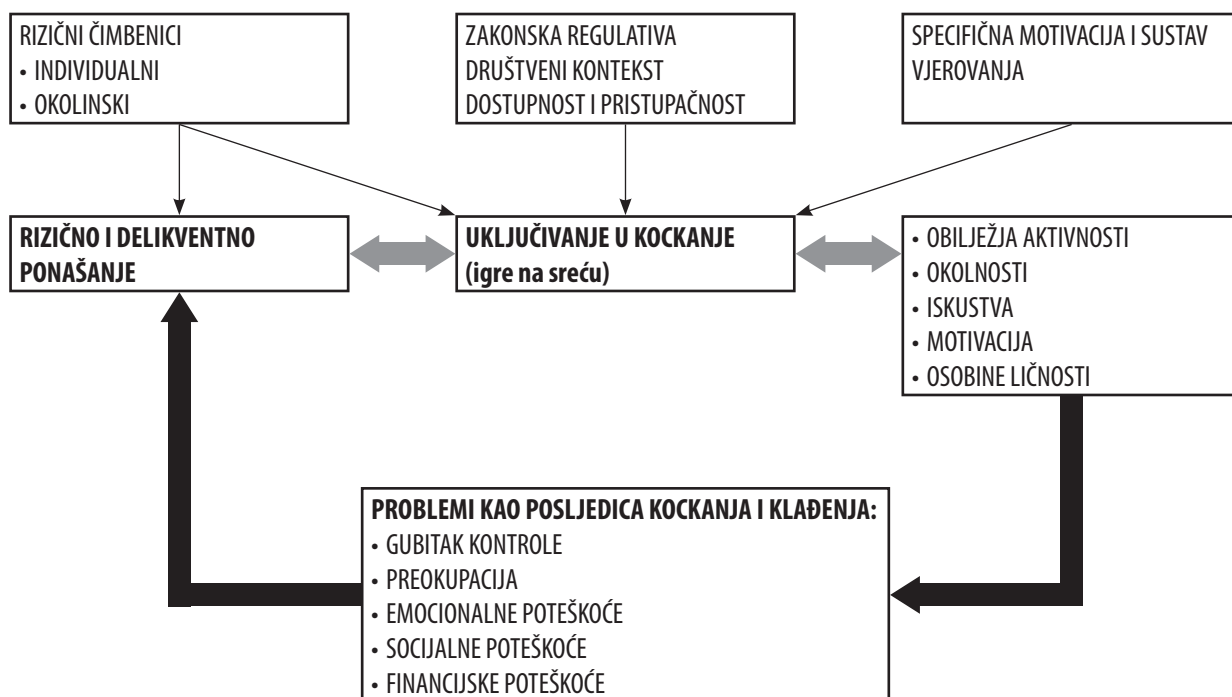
RIZIČNI ČIMBENICI
• INDIVIDUALNI
• OKOLINSKI

ZAKONSKA REGULATIVA
DRUŠTVENI KONTEKST
DOSTUPNOST I PRISTUPAČNOST

SPECIFIČNA MOTIVACIJA I SUSTAV VJEROVANJA

RIZIČNO I DELIKVENTNO PONAŠANJE

UKLJUČIVANJE U KOCKANJE (igre na sreću)

• OBILJEŽJA AKTIVNOSTI
• OKOLNOSTI
• ISKUSTVA
• MOTIVACIJA
• OSOBINE LIČNOSTI

PROBLEMI KAO POSLJEDICA KOCKANJA I KLAĐENJA:
• GUBITAK KONTROLE
• PREOKUPACIJA
• EMOCIONALNE POTEŠKOĆE
• SOCIJALNE POTEŠKOĆE
• FINANCIJSKE POTEŠKOĆE